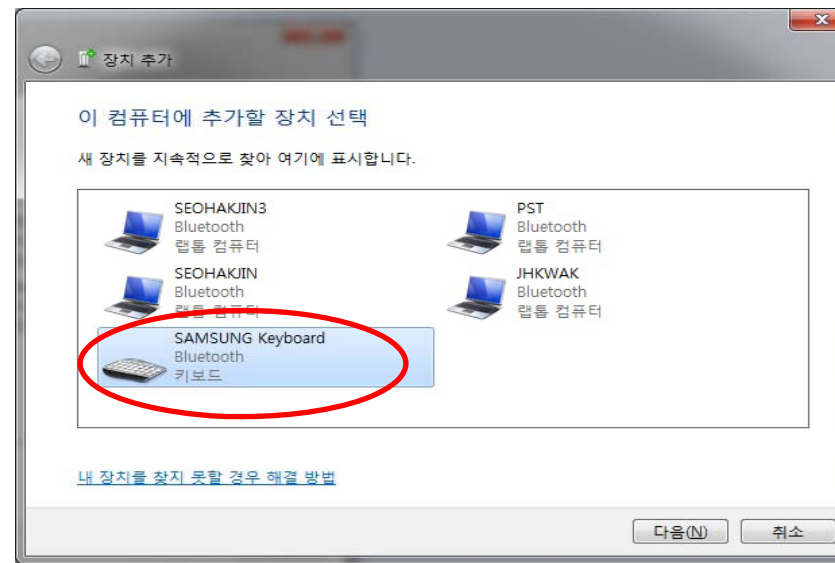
장치 추가

이 컴퓨터에 추가할 장치 선택

새 장치를 지속적으로 찾아 여기에 표시합니다.

SEOHAKJIN3
Bluetooth
랩톱 컴퓨터

PST
Bluetooth
랩톱 컴퓨터

SEOHAKJIN
Bluetooth
랩톱 컴퓨터

JHKWAK
Bluetooth
랩톱 컴퓨터

SAMSUNG Keyboard
Bluetooth
키보드

내 장치를 찾지 못할 경우 해결 방법

다음(N)
취소